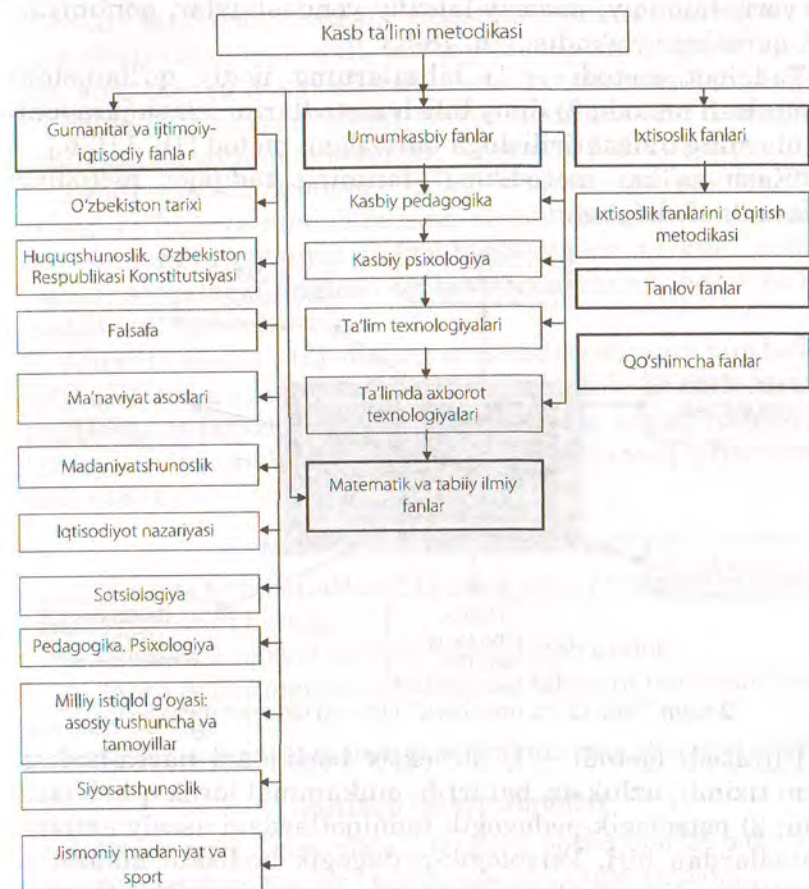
Kasb ta'limi metodikasi

Gumanitar va ijtimoiy-iqtisodiy fanlar

O'zbekiston tarixi

Huquqshunoslik. O'zbekiston Respublikasi Konstitutsiyasi

Falsafa

Ma'naviyat asoslari

Madaniyatshunoslik

Iqtisodiyot nazariyasi

Sotsiologiya

Pedagogika. Psixologiya

Milliy istiqlol g'oyasi: asosiy tushuncha va tamoyillar

Siyosatshunoslik

Jismoniy madaniyat va sport

Umumkasbiy fanlar

Kasbiy pedagogika

Kasbiy psixologiya

Ta'lim texnologiyalari

Ta'limda axborot texnologiyalari

Matematik va tabiiy ilmiy fanlar

Ixtisoslik fanlari

Ixtisoslik fanlarini o'qitish metodikasi

Tanlov fanlar

Qo'shimcha fanlar